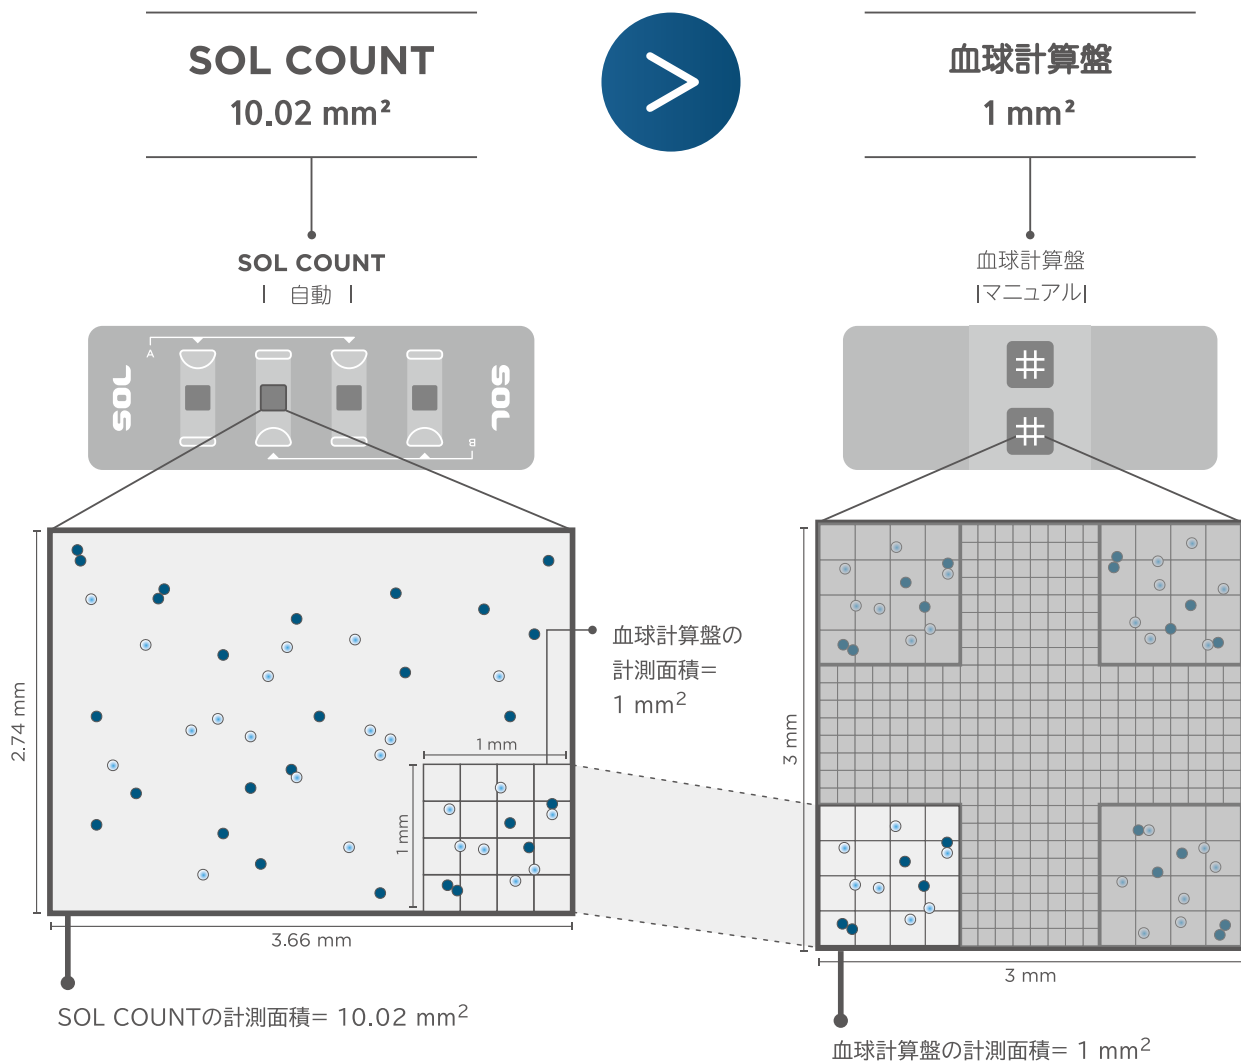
SOL COUNT
10.02 mm²

血球計算盤
1 mm²

SOL COUNT
| 自動 |

血球計算盤
|マニュアル|

SOL
A
B
SOL

血球計算盤の計測面積= 1 mm$^2$

1 mm
1 mm
2.74 mm
3.66 mm

3 mm
3 mm

SOL COUNTの計測面積= 10.02 mm$^2$

血球計算盤の計測面積= 1 mm$^2$